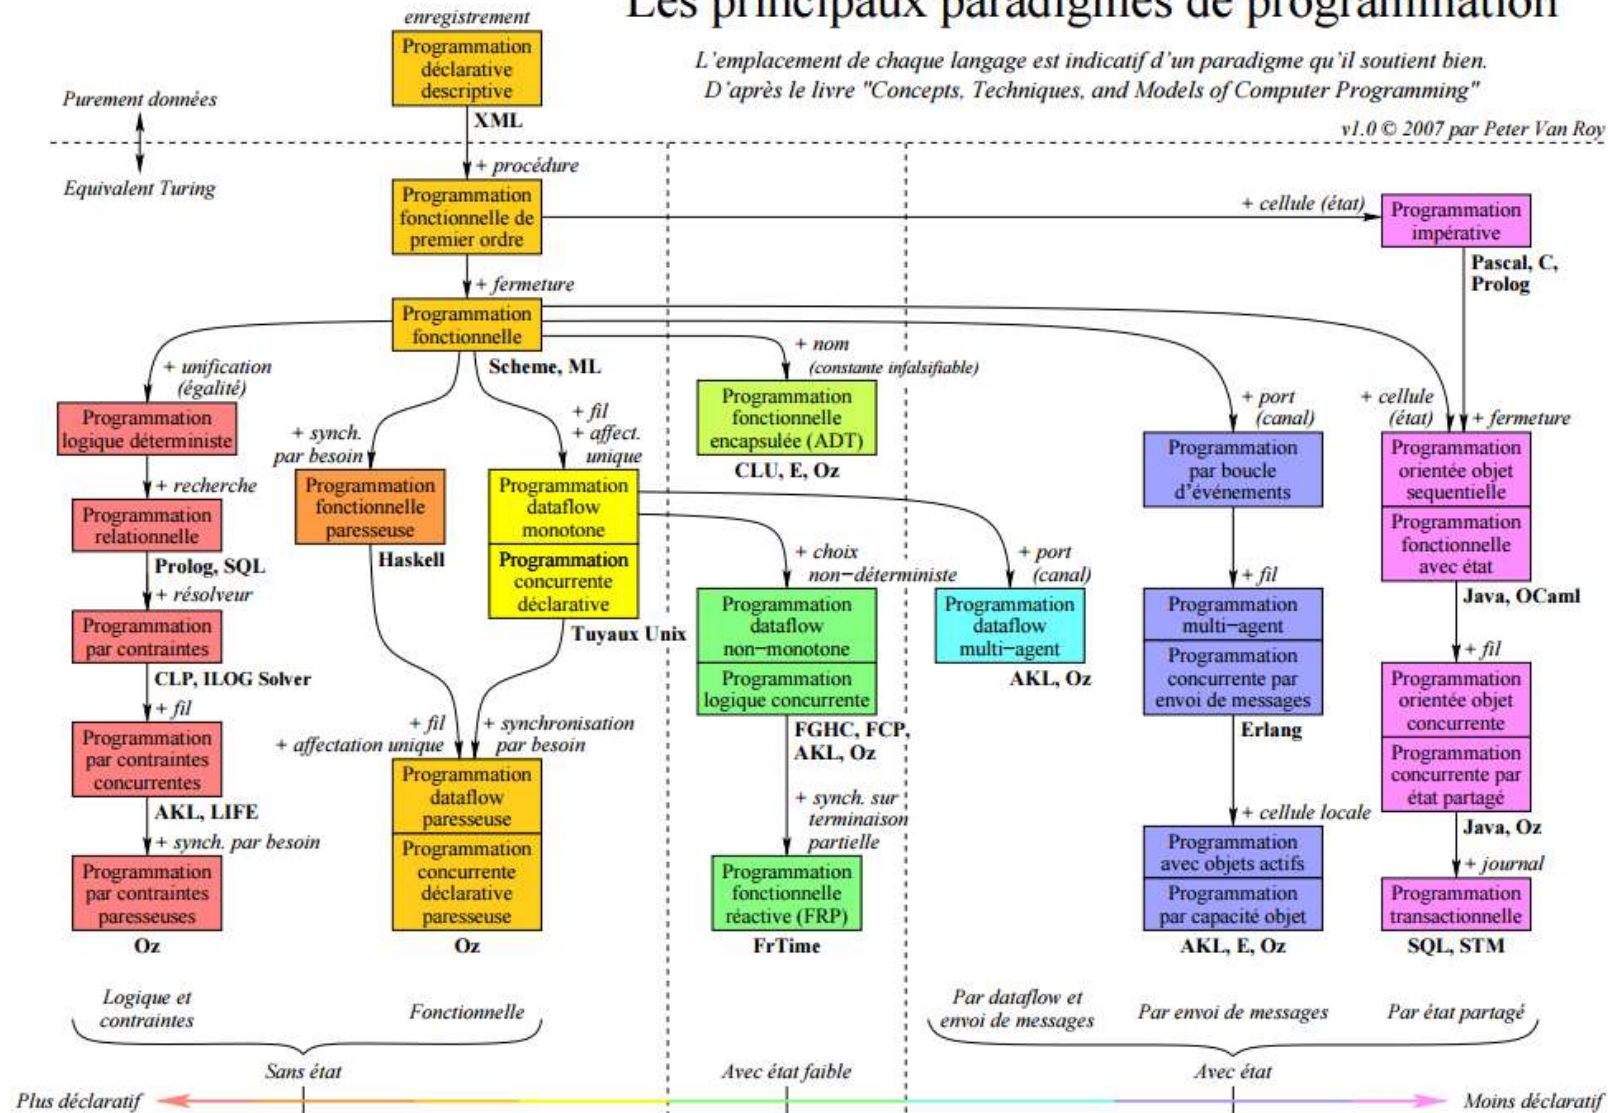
Les principaux paradigmes de programmation

L'emplacement de chaque langage est indicatif d'un paradigme qu'il soutient bien.
D'après le livre "Concepts, Techniques, and Models of Computer Programming"

v1.0 © 2007 par Peter Van Roy

enregistrement

Programmation déclarative descriptive

XML

Purement données

Equivalent Turing

+ procédure

Programmation fonctionnelle de premier ordre

+ cellule (état)

Programmation impérative

Pascal, C, Prolog

+ fermeture

Programmation fonctionnelle

Scheme, ML

+ unification (égalité)

Programmation logique déterministe

+ recherche

Programmation relationnelle

Prolog, SQL

+ résolveur

Programmation par contraintes

CLP, ILOG Solver

+ fil

Programmation par contraintes concurrentes

AKL, LIFE

+ synch. par besoin

Programmation par contraintes paresseuses

Oz

+ synch. par besoin

Programmation fonctionnelle paresseuse

Haskell

+ fil
+ affect. unique

Programmation dataflow monotone

Programmation concurrente déclarative

Tuyaux Unix

+ fil
+ affectation unique

+ synchronisation par besoin

Programmation dataflow paresseuse

Programmation concurrente déclarative paresseuse

Oz

+ nom
(constante infalsifiable)

Programmation fonctionnelle encapsulée (ADT)

CLU, E, Oz

+ choix non−déterministe

Programmation dataflow non−monotone

Programmation logique concurrente

FGHC, FCP, AKL, Oz

+ synch. sur terminaison partielle

Programmation fonctionnelle réactive (FRP)

FrTime

+ port (canal)

Programmation dataflow multi−agent

AKL, Oz

+ port (canal)

Programmation par boucle d'événements

+ fil

Programmation multi−agent

Programmation concurrente par envoi de messages

Erlang

+ cellule locale

Programmation avec objets actifs

Programmation par capacité objet

AKL, E, Oz

+ cellule (état)

+ fermeture

Programmation orientée objet sequentielle

Programmation fonctionnelle avec état

Java, OCaml

+ fil

Programmation orientée objet concurrente

Programmation concurrente par état partagé

Java, Oz

+ journal

Programmation transactionnelle

SQL, STM

Logique et contraintes

Fonctionnelle

Par dataflow et envoi de messages

Par envoi de messages

Par état partagé

Sans état

Avec état faible

Avec état

Plus déclaratif

Moins déclaratif